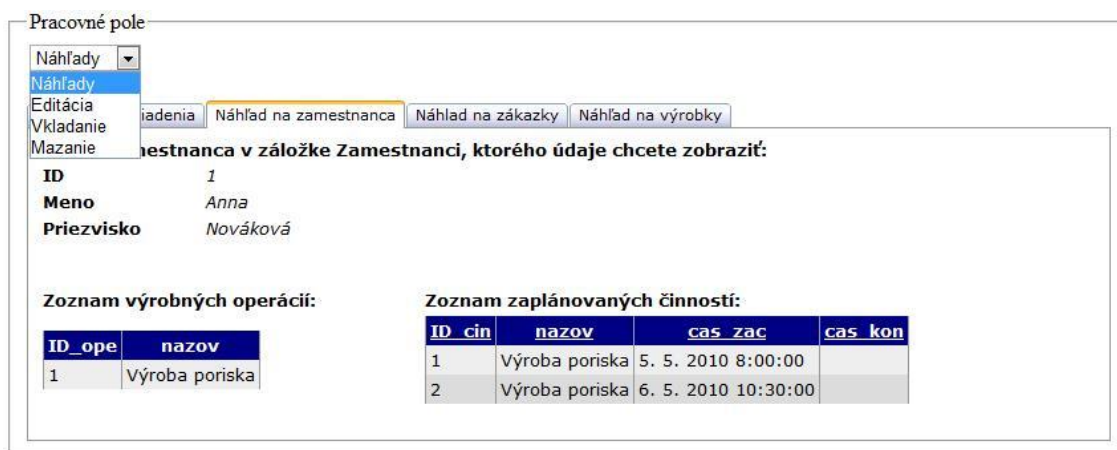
Pracovné pole

Náhľady

Náhľady
Editácia
Vkladanie
Mazanie

iadenia | Náhľad na zamestnanca | Náhľad na zákazky | Náhľad na výrobky

estnanca v záložke Zamestnanci, ktorého údaje chcete zobraziť:

| | |
|---|---|
| ID | 1 |
| Meno | Anna |
| Priezvisko | Nováková |

Zoznam výrobných operácií:

| ID_ope | nazov |
|---|---|
| 1 | Výroba poriska |

Zoznam zaplánovaných činností:

| ID_cin | nazov | cas_zac | cas_kon |
|---|---|---|---|
| 1 | Výroba poriska | 5. 5. 2010 8:00:00 | |
| 2 | Výroba poriska | 6. 5. 2010 10:30:00 | |